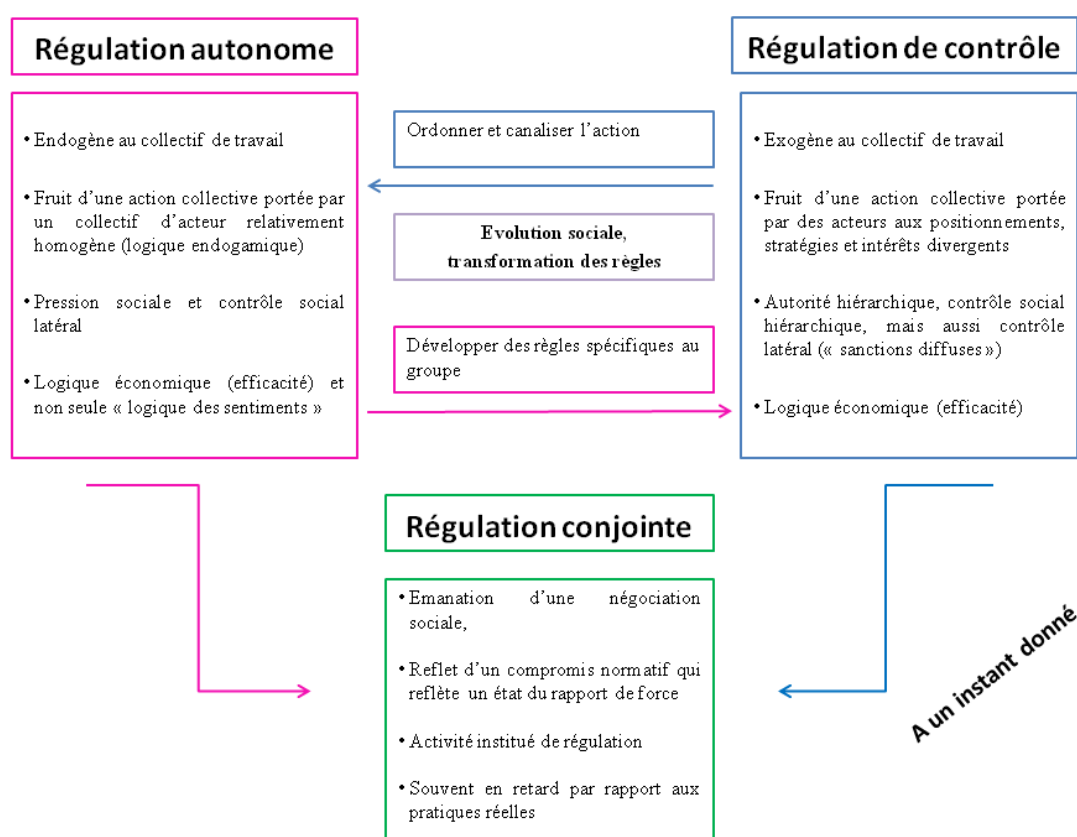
Régulation autonome

• Endogène au collectif de travail

• Fruit d'une action collective portée par un collectif d'acteur relativement homogène (logique endogamique)

• Pression sociale et contrôle social latéral

• Logique économique (efficacité) et non seule « logique des sentiments »

Ordonner et canaliser l'action

Evolution sociale, transformation des règles

Développer des règles spécifiques au groupe

Régulation de contrôle

• Exogène au collectif de travail

• Fruit d'une action collective portée par des acteurs aux positionnements, stratégies et intérêts divergents

• Autorité hiérarchique, contrôle social hiérarchique, mais aussi contrôle latéral (« sanctions diffuses »)

• Logique économique (efficacité)

Régulation conjointe

• Emanation d'une négociation sociale,

• Reflet d'un compromis normatif qui reflète un état du rapport de force

• Activité institué de régulation

• Souvent en retard par rapport aux pratiques réelles

A un instant donné